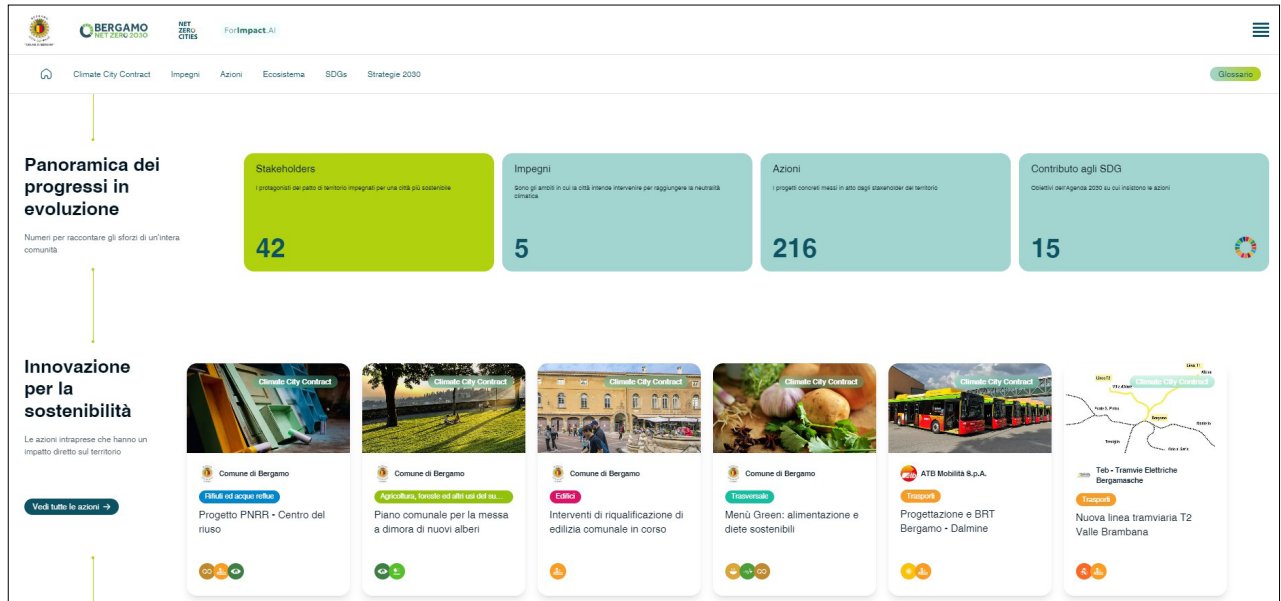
BERGAMO NET ZERO 2030

NET ZERO CITIES

ForImpact.AI

Climate City Contract Impegni Azioni Ecosistema SDGs Strategie 2030

Glossario

Panoramica dei progressi in evoluzione

Numeri per raccontare gli sforzi di un'intera comunità

Stakeholders
I protagonisti del patto di territorio impegnati per una città più sostenibile
42

Impegni
Sono gli ambiti in cui la città intende intervenire per raggiungere la neutralità climatica
5

Azioni
I progetti concreti messi in atto dagli stakeholder del territorio
216

Contributo agli SDG
Obiettivi dell'Agenda 2030 su cui insistono le azioni
15

Innovazione per la sostenibilità

Le azioni intraprese che hanno un impatto diretto sul territorio

Vedi tutte le azioni →

Climate City Contract
Comune di Bergamo
Rifiuti ed acque reflue
Progetto PNRR - Centro del riuso

Climate City Contract
Comune di Bergamo
Agricoltura, foreste ed altri usi del su...
Piano comunale per la messa a dimora di nuovi alberi

Climate City Contract
Comune di Bergamo
Edifici
Interventi di riqualificazione di edilizia comunale in corso

Climate City Contract
Comune di Bergamo
Trasversale
Menù Green: alimentazione e diete sostenibili

Climate City Contract
ATB Mobilità S.p.A.
Trasporti
Progettazione e BRT Bergamo - Dalmine

Climate City Contract
Teb - Tramvie Elettriche Bergamasche
Trasporti
Nuova linea tramviaria T2 Valle Brambana